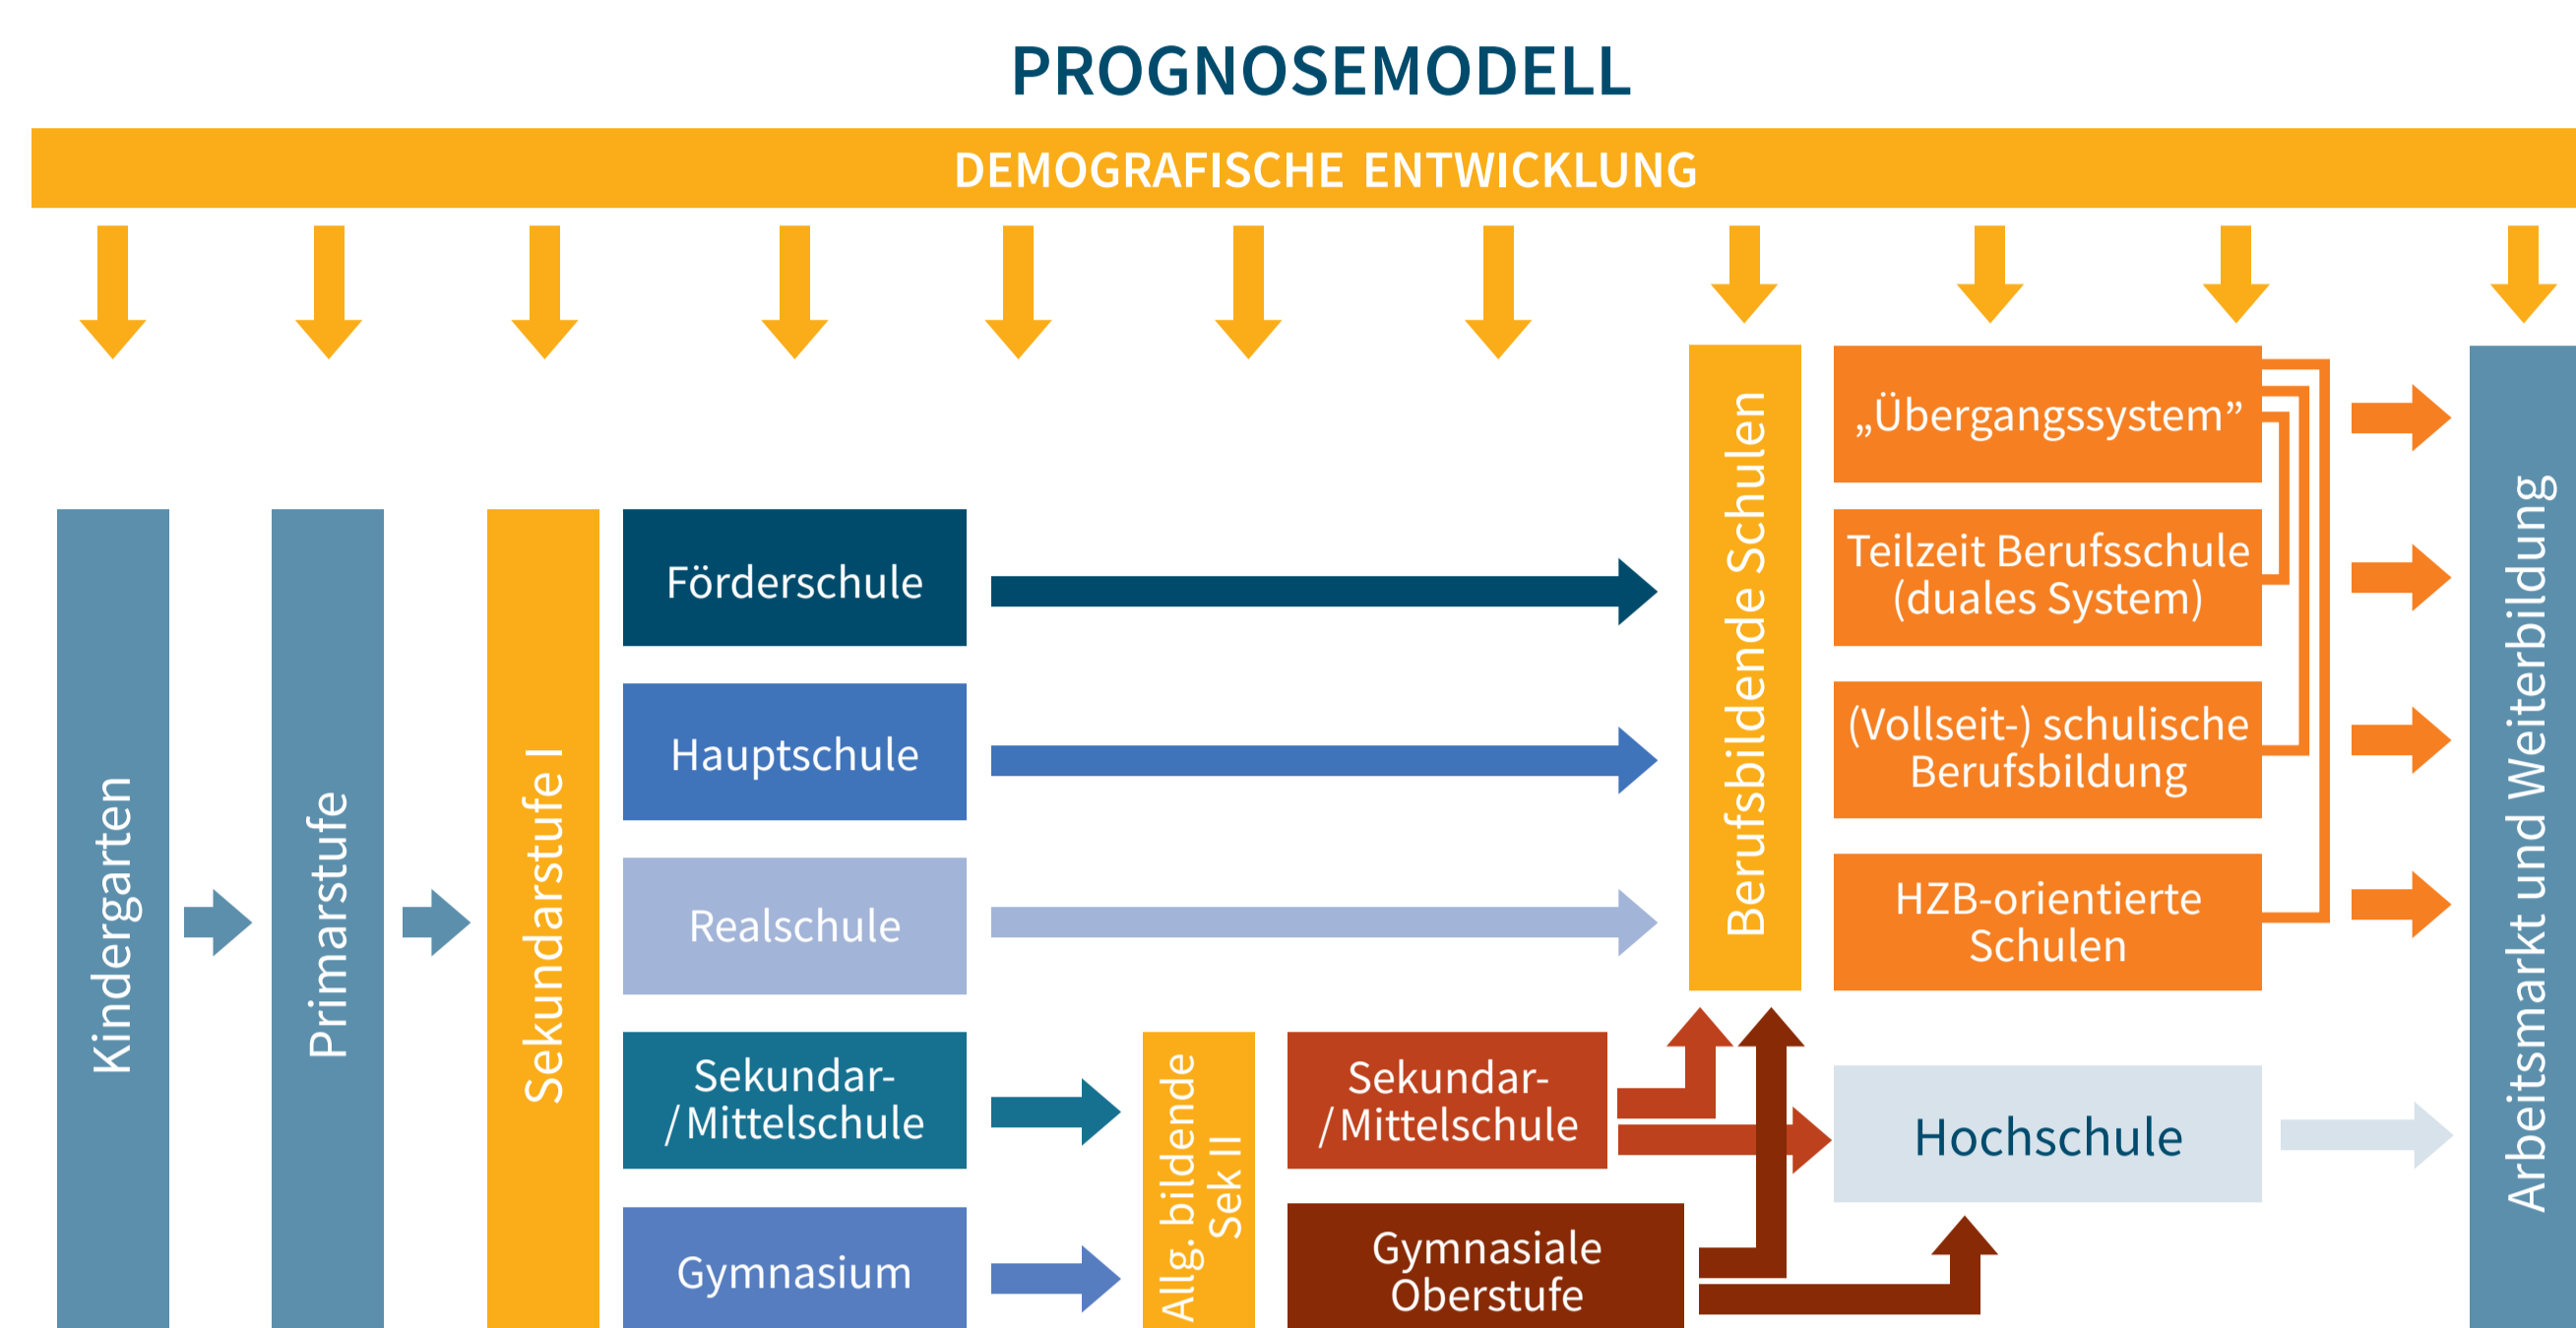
PROGNOSEMODELL

DEMOGRAFISCHE ENTWICKLUNG

Kindergarten

Primarstufe

Sekundarstufe I

Förderschule

Hauptschule

Realschule

Sekundar- / Mittelschule

Gymnasium

Allg. bildende Sek II

Sekundar- / Mittelschule

Gymnasiale Oberstufe

Berufsbildende Schulen

„Übergangssystem"

Teilzeit Berufsschule (duales System)

(Vollseit-) schulische Berufsbildung

HZB-orientierte Schulen

Hochschule

Arbeitsmarkt und Weiterbildung